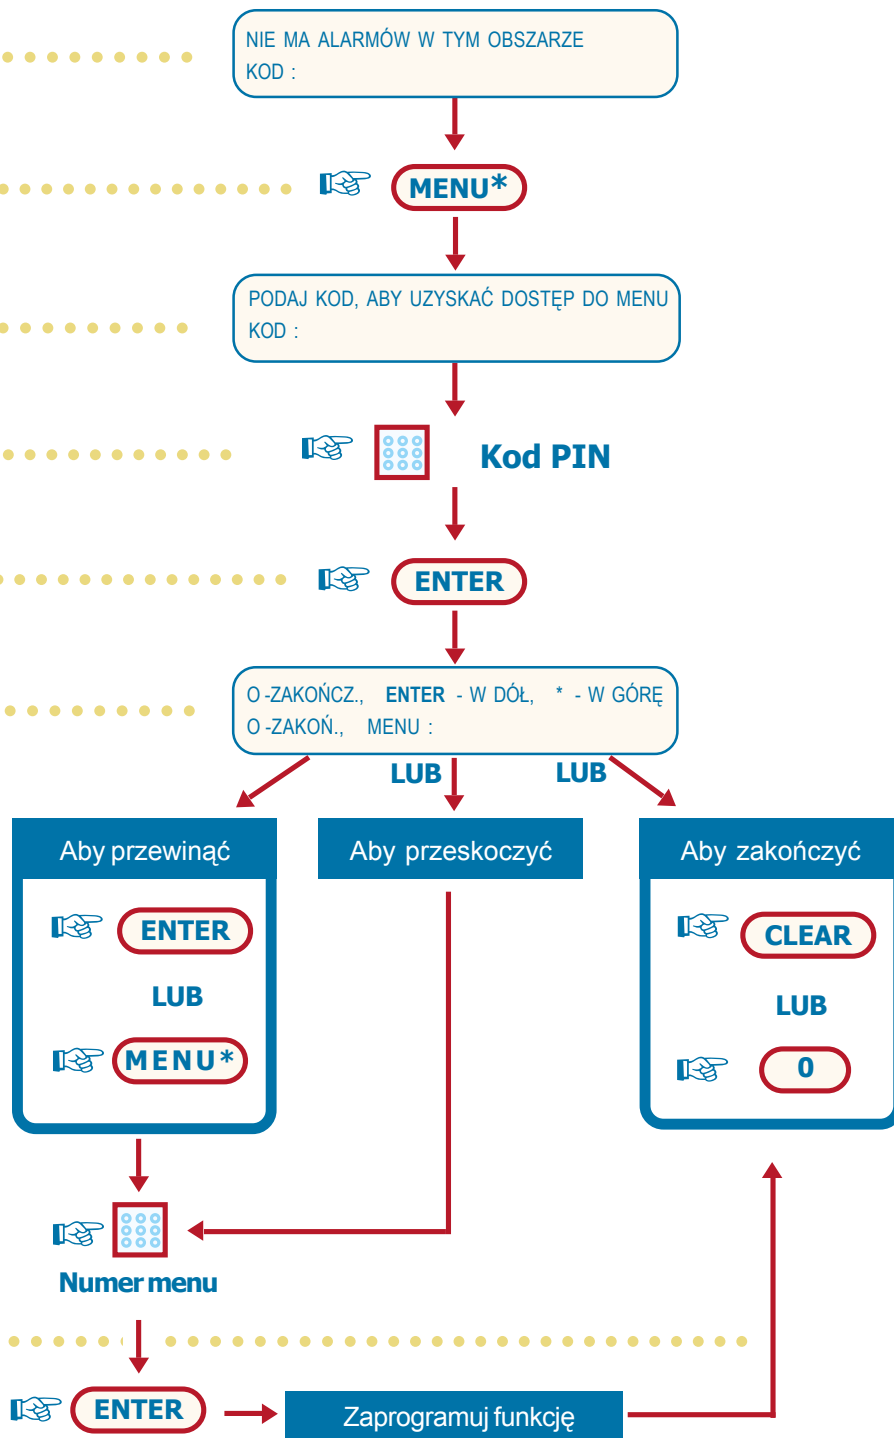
NIE MA ALARMÓW W TYM OBSZARZE
KOD :

MENU*

PODAJ KOD, ABY UZYSKAĆ DOSTĘP DO MENU
KOD :

Kod PIN

ENTER

O -ZAKOŃCZ., ENTER - W DÓŁ, * - W GÓRĘ
O -ZAKOŃ., MENU :

LUB

LUB

Aby przewinąć

ENTER

LUB

MENU*

Aby przeskoczyć

Aby zakończyć

CLEAR

LUB

0

Numer menu

ENTER

Zaprogramuj funkcję